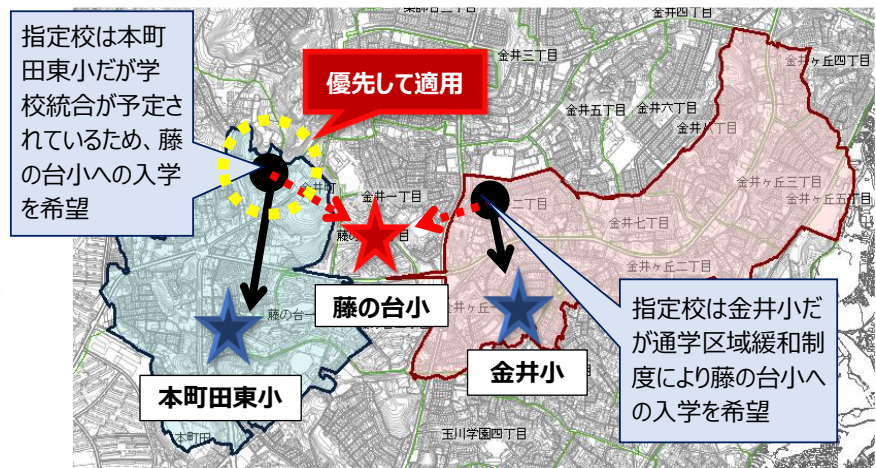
指定校は本町田東小だが学校統合が予定されているため、藤の台小への入学を希望

優先して適用

指定校は金井小だが通学区域緩和制度により藤の台小への入学を希望

藤の台小

金井小

本町田東小

金井四丁目

金井三丁目

金井ヶ丘四丁目

金井五丁目

金井六丁目

金井八丁目

金井一丁目

金井ヶ丘三丁目

金井ヶ丘五丁目

二丁目

金井七丁目

金井ヶ丘二丁目

藤の台

本町田

玉川学園四丁目